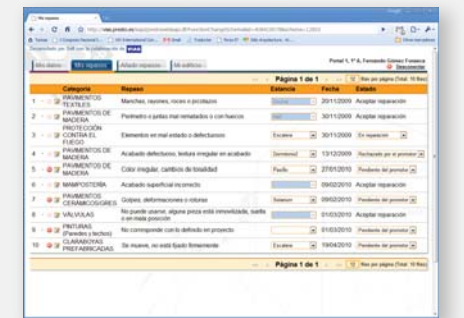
Mis repasos

http://www.presto.es/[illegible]

Mis datos | Mis repasos | Añadir repasos | Mi edificio

Portal 1, 1º A, Fernando Gómez Fonseca
Desconectar

Página 1 de 1 | 10 | Reg por página (Total: 10 filas)

| | Categoría | Repaso | Estancia | Fecha | Estado |
|---|---|---|---|---|---|
| 1 | PAVIMENTOS TEXTILES | Manchas, rayones, roces o picotazos | Salón | 20/11/2009 | Aceptar reparación |
| 2 | PAVIMENTOS DE MADERA | Peldaños o juntas mal rematados o con huecos | Hall | 20/11/2009 | Aceptar reparación |
| 3 | PROTECCIÓN CONTRA EL FUEGO | Elementos en mal estado o defectuosos | Escalera | 09/12/2009 | En reparación |
| 4 | PAVIMENTOS DE MADERA | Acabado defectuoso, textura irregular en acabado | Dormitorio2 | 13/12/2009 | Rechazado por el promotor |
| 5 | PAVIMENTOS DE MADERA | Color irregular, cambios de tonalidad | Pasillo | 27/01/2010 | Pendiente del promotor |
| 6 | MAMPOSTERÍA | Acabado superficial incorrecto | | 09/02/2010 | Aceptar reparación |
| 7 | PAVIMENTOS CERÁMICOS/GRES | Golpes, deformaciones o roturas | Salón | 09/02/2010 | Pendiente del promotor |
| 8 | VÁLVULAS | No puede usarse, alguna pieza está inmovilizada, suelta o en mala posición | | 01/03/2010 | Pendiente del promotor |
| 9 | PINTURAS (Paredes y techos) | No corresponde con lo definido en proyecto | | 01/03/2010 | Pendiente del promotor |
| 10 | CLARABOYAS PREFABRICADAS | Se mueve, no está fijado firmemente | Escalera | 19/04/2010 | Pendiente del promotor |

Página 1 de 1 | 10 | Reg por página (Total: 10 filas)